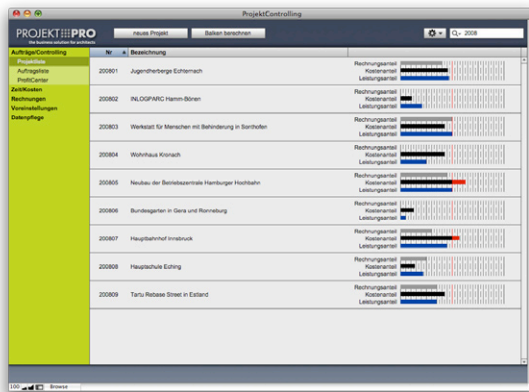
ProjektControlling

PROJEKT PRO
the business solution for architects

neues Projekt
Balken berechnen

Q- 2008

Aufträge/Controlling
Projektliste
Auftragsliste
ProfitCenter
Zeit/Kosten
Rechnungen
Voreinstellungen
Datenpflege

| Nr | Bezeichnung | |
|---|---|---|
| 200801 | Jugendherberge Echternach | Rechnungsanteil Kostenanteil Leistungsanteil |
| 200802 | INLOGPARC Hamm-Bönen | Rechnungsanteil Kostenanteil Leistungsanteil |
| 200803 | Werkstatt für Menschen mit Behinderung in Sonthofen | Rechnungsanteil Kostenanteil Leistungsanteil |
| 200804 | Wohnhaus Kronach | Rechnungsanteil Kostenanteil Leistungsanteil |
| 200805 | Neubau der Betriebszentrale Hamburger Hochbahn | Rechnungsanteil Kostenanteil Leistungsanteil |
| 200806 | Bundesgarten in Gera und Ronneburg | Rechnungsanteil Kostenanteil Leistungsanteil |
| 200807 | Hauptbahnhof Innsbruck | Rechnungsanteil Kostenanteil Leistungsanteil |
| 200808 | Hauptschule Eching | Rechnungsanteil Kostenanteil Leistungsanteil |
| 200809 | Tartu Rebase Street in Estland | Rechnungsanteil Kostenanteil Leistungsanteil |

100 Browse